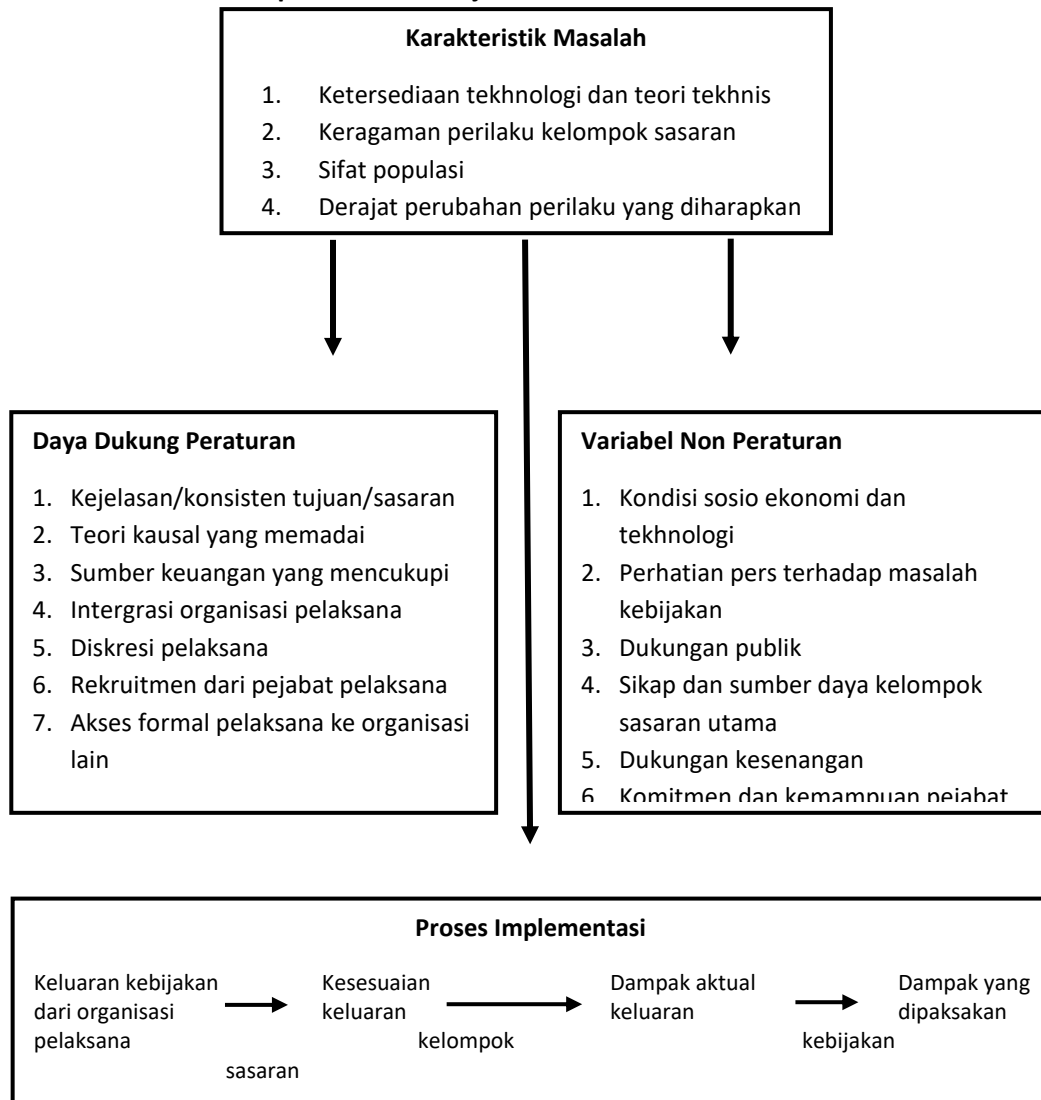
Karakteristik Masalah

1. Ketersediaan tekhnologi dan teori tekhnis
2. Keragaman perilaku kelompok sasaran
3. Sifat populasi
4. Derajat perubahan perilaku yang diharapkan

Daya Dukung Peraturan

1. Kejelasan/konsisten tujuan/sasaran
2. Teori kausal yang memadai
3. Sumber keuangan yang mencukupi
4. Intergrasi organisasi pelaksana
5. Diskresi pelaksana
6. Rekruitmen dari pejabat pelaksana
7. Akses formal pelaksana ke organisasi lain

Variabel Non Peraturan

1. Kondisi sosio ekonomi dan tekhnologi
2. Perhatian pers terhadap masalah kebijakan
3. Dukungan publik
4. Sikap dan sumber daya kelompok sasaran utama
5. Dukungan kesenangan
6. Komitmen dan kemampuan pejabat

Proses Implementasi

Keluaran kebijakan dari organisasi pelaksana

Kesesuaian keluaran kelompok sasaran

Dampak aktual keluaran kebijakan

Dampak yang dipaksakan